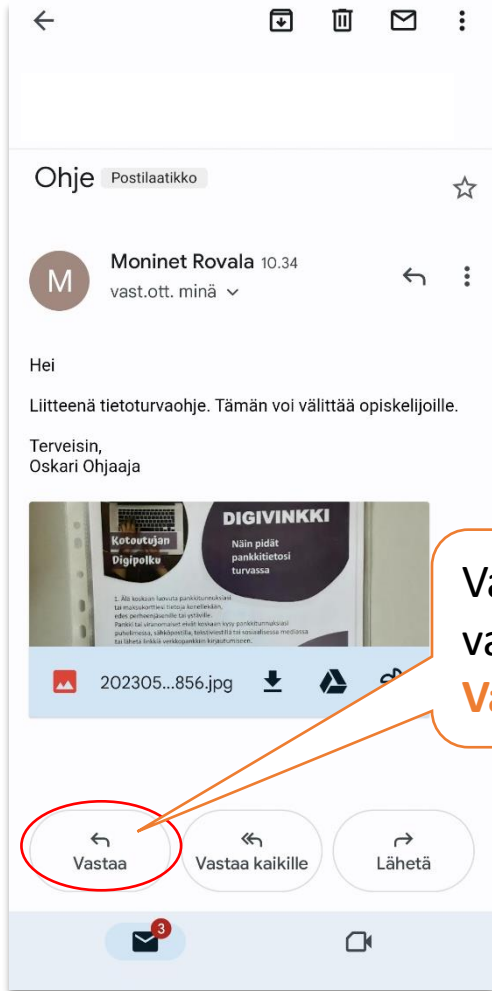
Ohje Postilaatikko

M
Moninet Rovala 10.34
vast.ott. minä

Hei

Liitteenä tietoturvaohje. Tämän voi välittää opiskelijoille.

Terveisin,
Oskari Ohjaaja

Kotoutujan Digipolku
DIGIVINKKI
Näin pidät pankkitietosi turvassa
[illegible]

202305...856.jpg

Va
va
Va

Vastaa
Vastaa kaikille
Lähetä

3